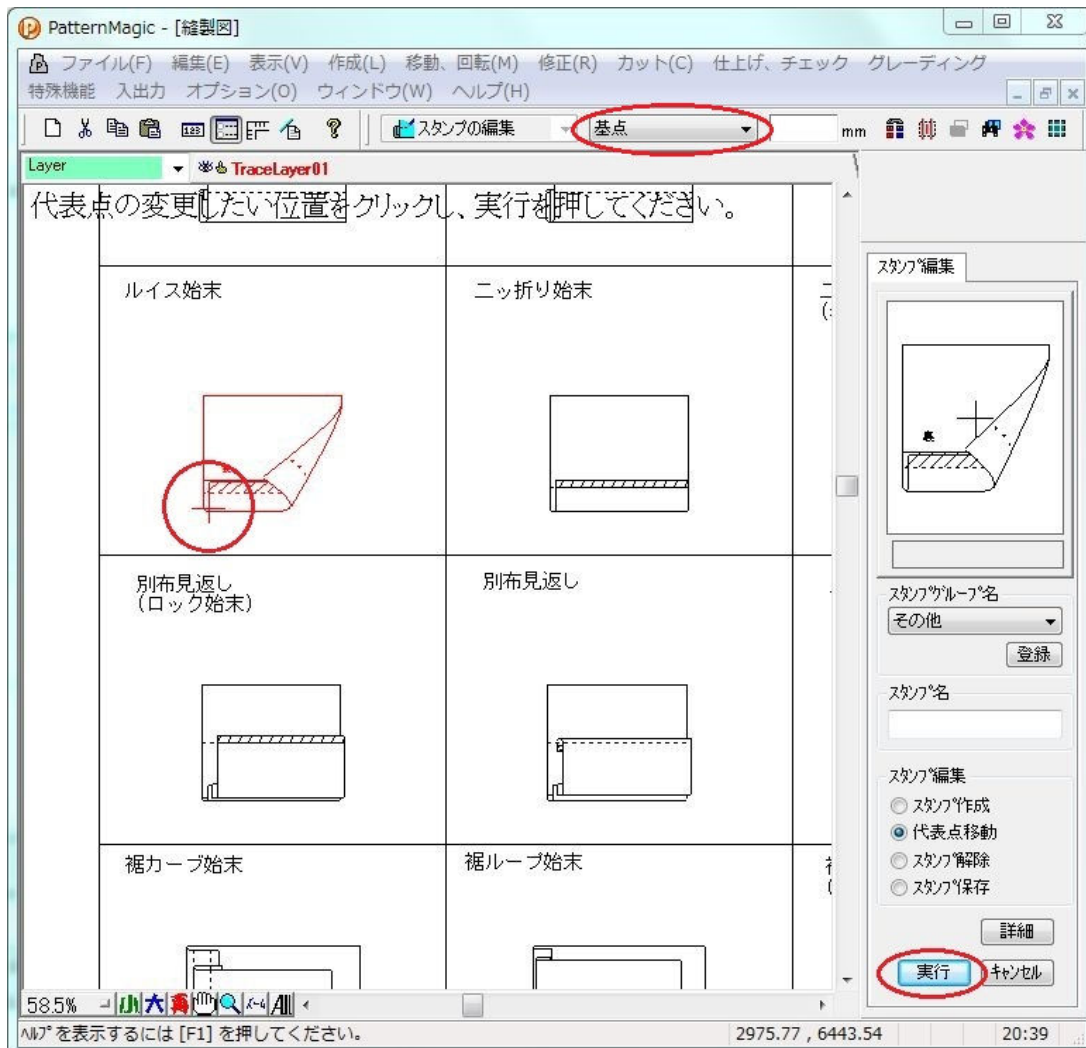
PatternMagic - [縫製図]

ファイル(F) 編集(E) 表示(V) 作成(L) 移動、回転(M) 修正(R) カット(C) 仕上げ、チェック グレーディング
特殊機能 入出力 オプション(O) ウィンドウ(W) ヘルプ(H)

スタンプの編集 基点 mm

Layer TraceLayer01

代表点の変更したい位置をクリックし、実行を押してください。

ルイス始末

二ッ折り始末

別布見返し
(ロック始末)

別布見返し

裾カーブ始末

裾ループ始末

スタンプ編集

スタンプグループ名
その他
登録

スタンプ名

スタンプ編集
スタンプ作成
代表点移動
スタンプ解除
スタンプ保存

詳細

実行 キャンセル

58.5% 小 大

ヘルプを表示するには [F1] を押してください。 2975.77 , 6443.54 20:39